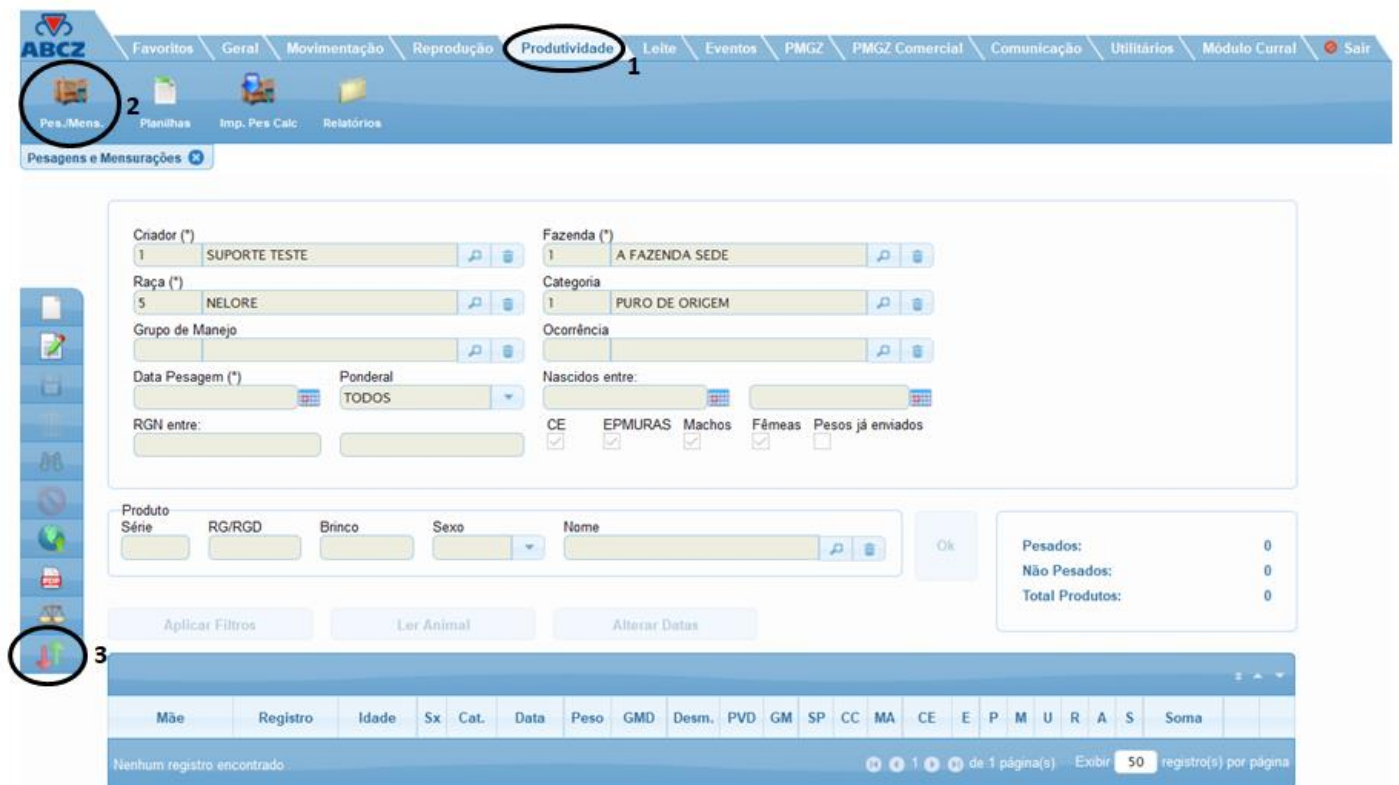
ABCZ

Favoritos | Geral | Movimentação | Reprodução | Produtividade | Leite | Eventos | PMGZ | PMGZ Comercial | Comunicação | Utilitários | Módulo Curral | Sair

1

Pes./Mens. 2 | Planilhas | Imp. Pes Calc | Relatórios

Pesagens e Mensurações

Criador (*)
1 SUPORTE TESTE

Fazenda (*)
1 A FAZENDA SEDE

Raça (*)
5 NELORE

Categoria
1 PURO DE ORIGEM

Grupo de Manejo

Ocorrência

Data Pesagem (*)

Ponderal
TODOS

Nascidos entre:

RGN entre:

CE | EPMURAS | Machos | Fêmeas | Pesos já enviados

Produto
Série | RG/RGD | Brinco | Sexo | Nome

Ok

Pesados: 0
Não Pesados: 0
Total Produtos: 0

Aplicar Filtros | Ler Animal | Alterar Datas

3

| Mãe | Registro | Idade | Sx | Cat. | Data | Peso | GMD | Desm. | PVD | GM | SP | CC | MA | CE | E | P | M | U | R | A | S | Soma |
|---|---|---|---|---|---|---|---|---|---|---|---|---|---|---|---|---|---|---|---|---|---|---|

Nenhum registro encontrado

1 de 1 página(s) Exibir 50 registro(s) por página